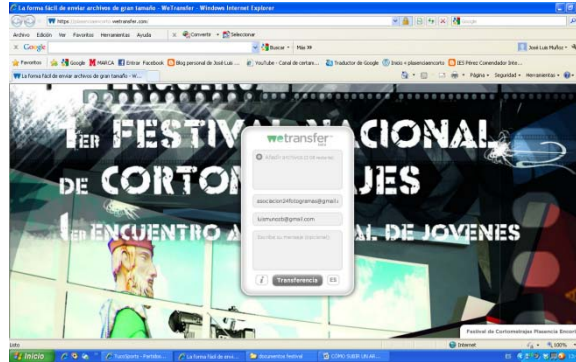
La forma fácil de enviar archivos de gran tamaño - WeTransfer - Windows Internet Explorer

https://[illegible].wetransfer.com/

Archivo Edición Ver Favoritos Herramientas Ayuda

Convertir Seleccionar

Google

Buscar Más

José Luis Muñoz

Favoritos Google MARCA Entrar Facebook Blog personal de José Luis ... YouTube - Canal de certam... Traductor de Google Inicio « plasenciaencorto IES Pérez Comendador Inte...

La forma fácil de enviar archivos de gran tamaño - W...

Página Seguridad Herramientas

1ER FESTIVAL NACIONAL DE CORTOMETRAJES

1ER ENCUENTRO A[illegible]AL DE JOVENES

wetransfer

Añadir archivos (2 GB máximo)

asociacion24fotogramas@gmail.c

luismunozb@gmail.com

Escribe su mensaje (opcional)

i Transferencia ES

Festival de Cortometrajes Plasencia Encor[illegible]

Listo Internet 100%

Inicio TuccSports - Partido... La forma fácil de envi... documentos festival COMO SUBIR UN AR...